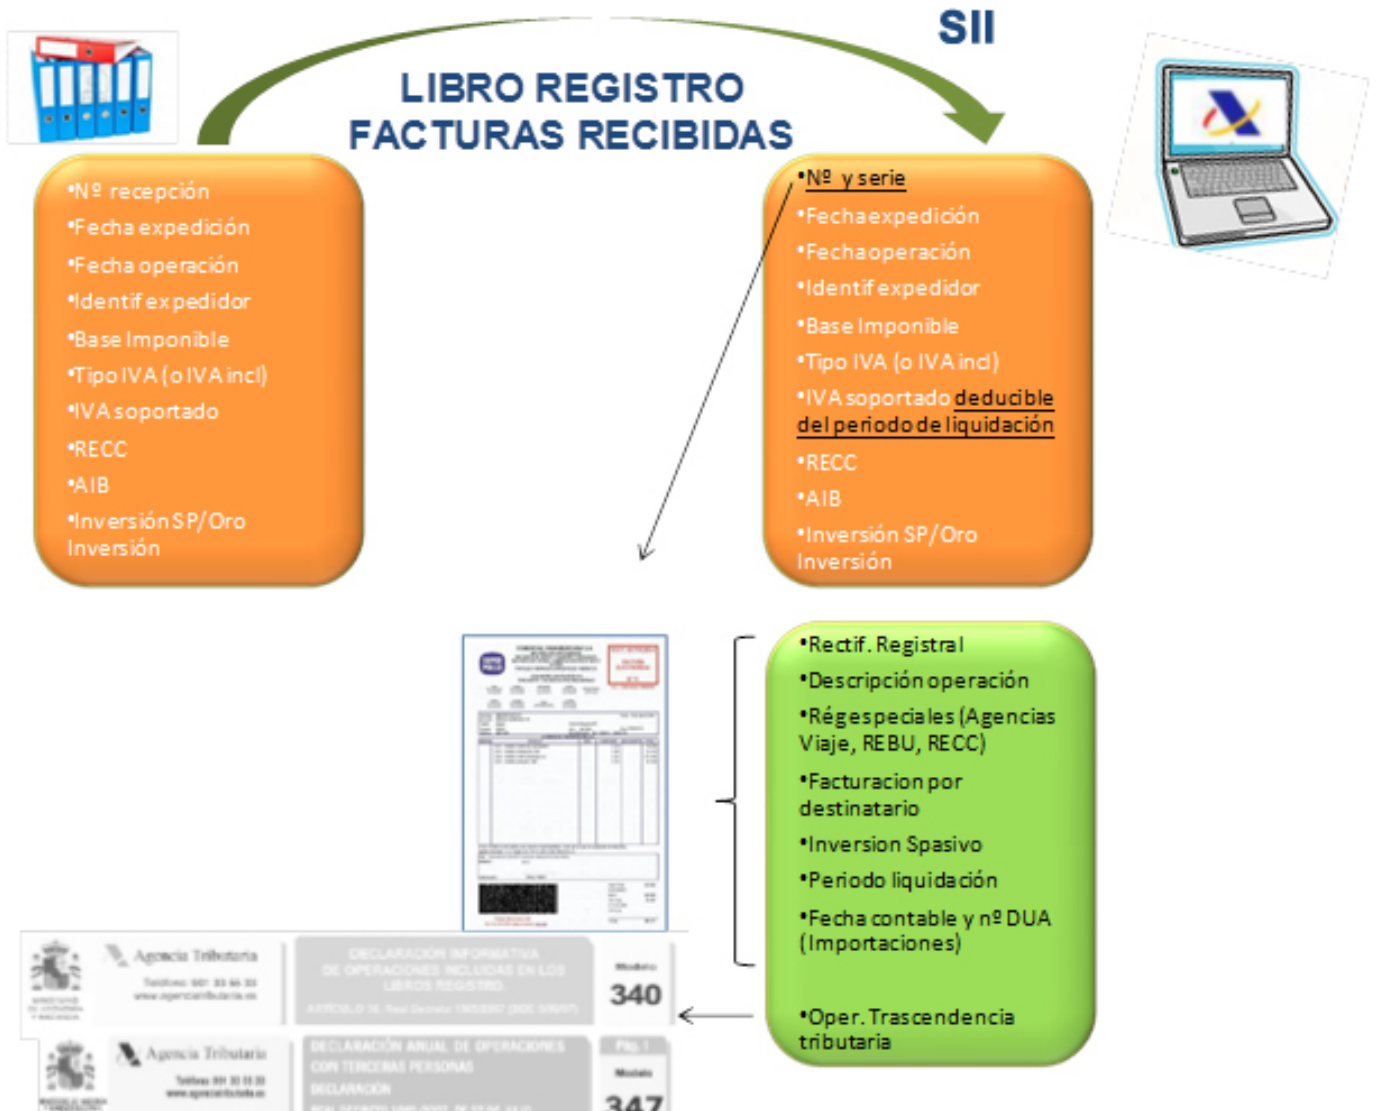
SII

LIBRO REGISTRO
FACTURAS RECIBIDAS

•Nº recepción
•Fecha expedición
•Fecha operación
•Identif expedidor
•Base Imponible
•Tipo IVA (o IVA incl)
•IVA soportado
•RECC
•AIB
•Inversión SP/Oro Inversión

•Nº y serie
•Fecha expedición
•Fecha operación
•Identif expedidor
•Base Imponible
•Tipo IVA (o IVA incl)
•IVA soportado deducible del periodo de liquidación
•RECC
•AIB
•Inversión SP/Oro Inversión

•Rectif. Registral
•Descripción operación
•Rég especiales (Agencias Viaje, REBU, RECC)
•Facturacion por destinatario
•Inversion Spasivo
•Periodo liquidación
•Fecha contable y nº DUA (Importaciones)
•Oper. Trascendencia tributaria

Agencia Tributaria
Teléfono: 901 33 55 33
www.agenciatributaria.es
DECLARACIÓN INFORMATIVA DE OPERACIONES INCLUIDAS EN LOS LIBROS REGISTRO
Modelo
340

Agencia Tributaria
Teléfono: 901 33 55 33
www.agenciatributaria.es
DECLARACIÓN ANUAL DE OPERACIONES CON TERCERAS PERSONAS
DECLARACIÓN
Pág. 1
Modelo
347